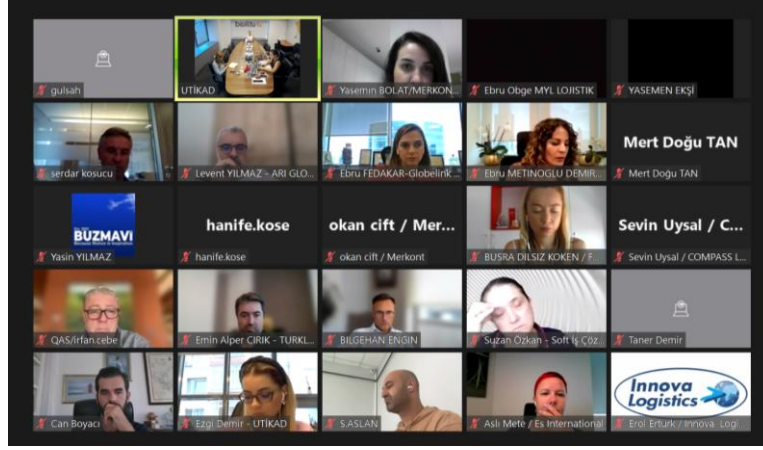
gulsah

UTİKAD

Yasemin BOLAT/MERKON...

Ebru Obge MYL LOJISTIK

YASEMEN EKŞİ

serdar kosucu

Levent YILMAZ - ARI GLO...

Ebru FEDAKAR-Globelink...

Ebru METINOGLU DEMIR...

Mert Doğu TAN

Mert Doğu TAN

BUZMAVI

Yasin YILMAZ

hanife.kose

hanife.kose

okan cift / Mer...

okan cift / Merkont

BUSRA DILSIZ KOKEN / F...

Sevin Uysal / C...

Sevin Uysal / COMPASS L...

QAS/irfan.cebe

Emin Alper CIRIK - TURKL...

BILGEHAN ENGIN

Suzan Özkan - Soft İş Çöz...

Taner Demir

Can Boyacı

Ezgi Demir - UTİKAD

S.ASLAN

Aslı Mete / Es International

Innova Logistics

Erol Erturk / Innova Logi...